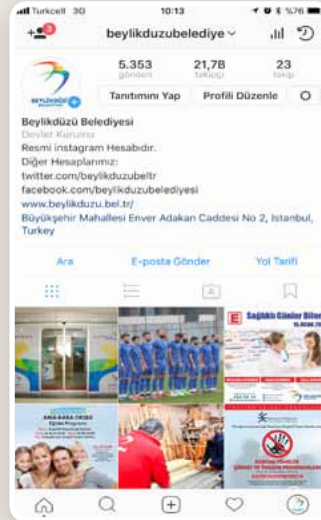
Turkcell 3G 10:13 %76

beylikduzubelediye

5.353 gönderi
21,7B takipçi
23 takip

Tanıtımını Yap
Profili Düzenle

BEYLİKDÜZÜ

Beylikdüzü Belediyesi
Devlet Kurumu
Resmi instagram Hesabıdır.
Diğer Hesaplarımız:
twitter.com/beylikduzubeltr
facebook.com/beylikduzubelediyesi
www.beylikduzu.bel.tr/
Büyükşehir Mahallesi Enver Adakan Caddesi No 2, Istanbul, Turkey

Ara
E-posta Gönder
Yol Tarifi

Sağlıklı Günler Bilen

ANA-BABA OKULU

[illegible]